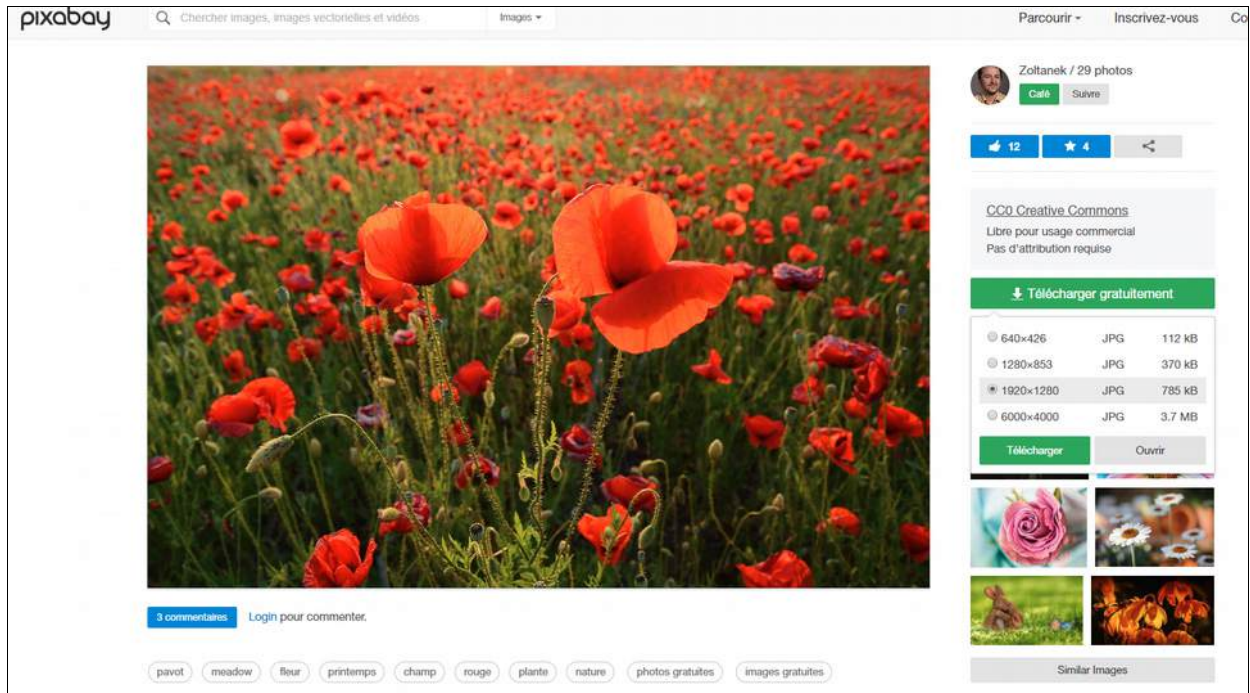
pixabay

Chercher images, images vectorielles et vidéos

Images

Parcourir

Inscrivez-vous

Co

Zoltanek / 29 photos

Café

Suivre

12

4

CC0 Creative Commons

Libre pour usage commercial

Pas d'attribution requise

Télécharger gratuitement

| | | |
|---|---|---|
| 640×426 | JPG | 112 kB |
| 1280×853 | JPG | 370 kB |
| 1920×1280 | JPG | 785 kB |
| 6000×4000 | JPG | 3.7 MB |

Télécharger

Ouvrir

3 commentaires

Login pour commenter.

pavot meadow fleur printemps champ rouge plante nature photos gratuites images gratuites

Similar Images